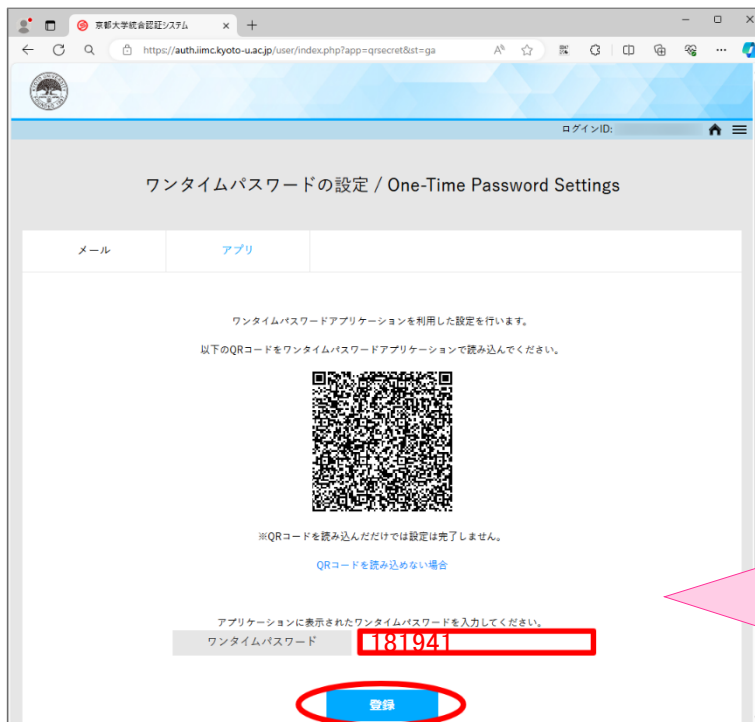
京都大学統合認証システム
https://auth.iimc.kyoto-u.ac.jp/user/index.php?app=qrsecret&st=ga

ログインID:

ワンタイムパスワードの設定 / One-Time Password Settings

メール
アプリ

ワンタイムパスワードアプリケーションを利用した設定を行います。

以下のQRコードをワンタイムパスワードアプリケーションで読み込んでください。

※QRコードを読み込んだだけでは設定は完了しません。

QRコードを読み込めない場合

アプリケーションに表示されたワンタイムパスワードを入力してください。

ワンタイムパスワード 181941

登録